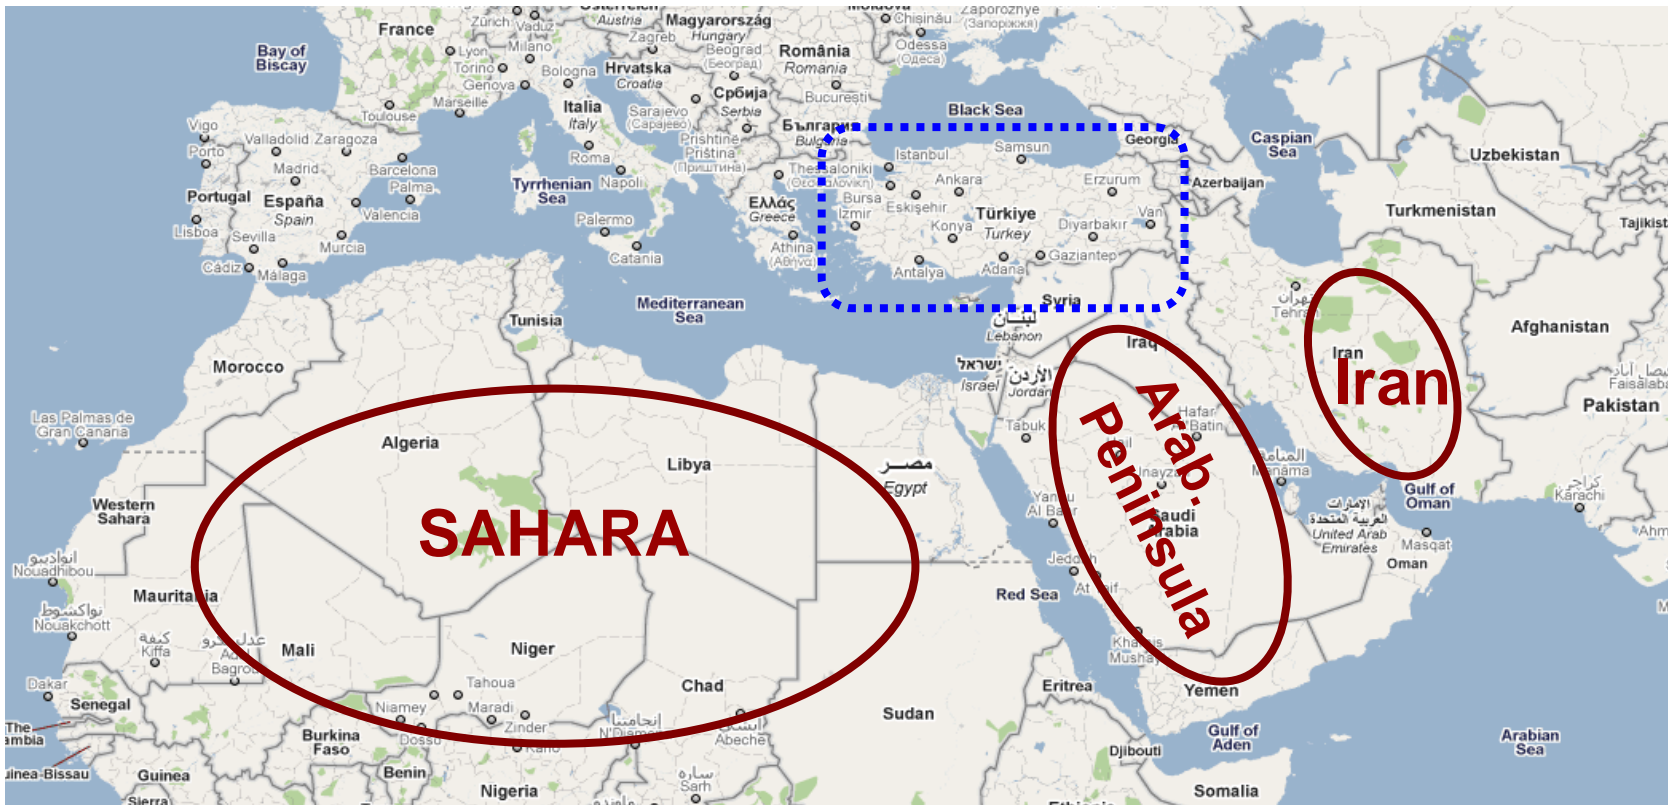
France
Zürich
Vaduz
Österreich
Austria
Magyarország
Hungary
Moldova
Chişinău
Zaporozhye
(Запорожжя)
Bay of Biscay
Lyon
Torino
Milano
Zagreb
Beograd
(Београд)
România
Romania
Odessa
(Одеса)
Genova
Bologna
Hrvatska
Croatia
Србија
Serbia
București
Marseille
Toulouse
Italia
Italy
Sarajevo
(Сарајево)
Black Sea
Vigo
Porto
Valladolid
Zaragoza
Madrid
Barcelona
Roma
Prishtinë
Priština
(Приштина)
България
Bulgaria
Istanbul
Samsun
Georgia
Caspian Sea
Uzbekistan
Portugal
España
Spain
Palma
Valencia
Tyrrhenian Sea
Napoli
Thessaloniki
(Θεσσαλονίκη)
Ελλάς
Greece
Bursa
İzmir
Eskişehir
Ankara
Erzurum
Azerbaijan
Türkiye
Turkey
Konya
Diyarbakır
Van
Turkmenistan
Tajikistan
Lisboa
Sevilla
Murcia
Palermo
Catania
Athina
(Αθήνα)
Antalya
Adana
Gaziantep
Cádiz
Málaga
Tunisia
Mediterranean Sea
Syria
تهران
Tehran
لبنان
Lebanon
Iraq
Afghanistan
Morocco
ישראל
Israel
الأردن
Jordan
Iran
Iran
Pakistan
Las Palmas de Gran Canaria
Algeria
Libya
مصر
Egypt
Arab. Peninsula
Tabuk
Hafar Al Batin
Hail
Inayzah
المنامة
Manama
Gulf of Oman
كراچی
Karachi
SAHARA
Western Sahara
Yanbu Al Bahr
Saudi Arabia
الإمارات العربية المتحدة
United Arab Emirates
Masqat
Oman
انواذيبو
Nouadhibou
Jeddah
At Taif
Red Sea
Mauritania
نواكشوط
Nouakchott
كيفة
Kiffa
Mali
Niger
Khamis Mushayt
عدل بقرو
Adel Bagrou
Tahoua
Chad
Eritrea
Yemen
Dakar
Senegal
Niamey
Maradi
Zinder
Sudan
The Gambia
Burkina Faso
Dosso
Kano
انجامنا
N'Djamena
أبشة
Abeche
Djibouti
Gulf of Aden
Arabian Sea
Guinea-Bissau
Guinea
Benin
Nigeria
سارة
Sarh
Somalia
Sierra
Ethiopia